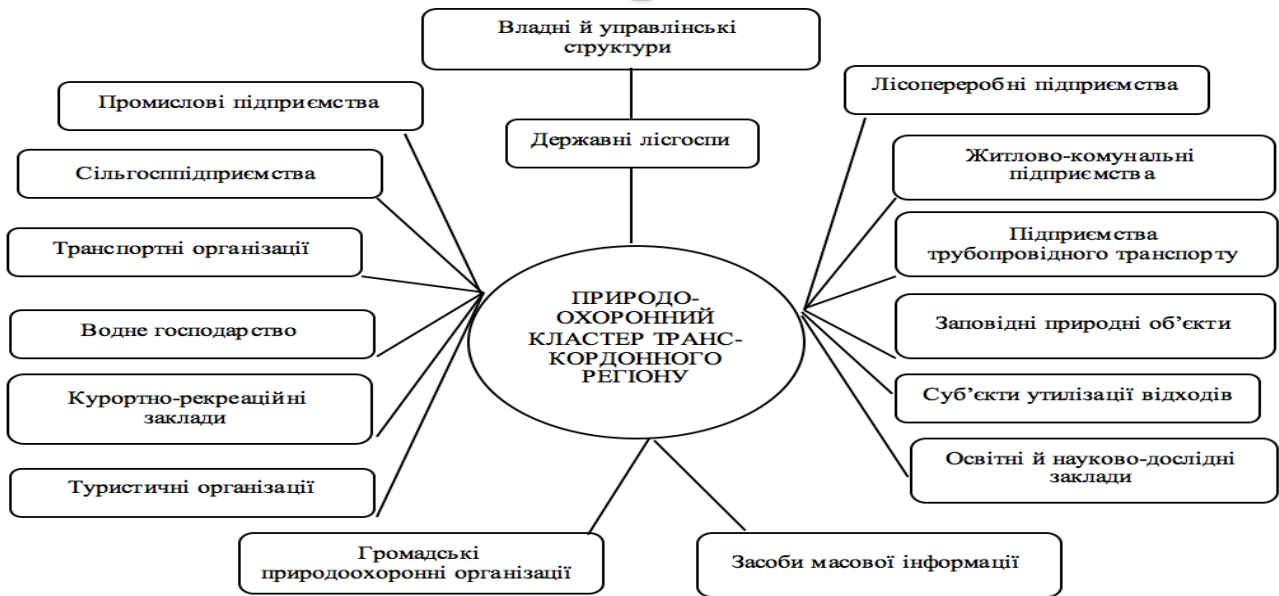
Владні й управлінські структури

Державні лісгоспи

Промислові підприємства

Сільгосппідприємства

Транспортні організації

Водне господарство

Курортно-рекреаційні заклади

Туристичні організації

Громадські природоохоронні організації

ПРИРОДО-ОХОРОННИЙ КЛАСТЕР ТРАНС-КОРДОННОГО РЕГІОНУ

Лісопереробні підприємства

Житлово-комунальні підприємства

Підприємства трубопровідного транспорту

Заповідні природні об'єкти

Суб'єкти утилізації відходів

Освітні й науково-дослідні заклади

Засоби масової інформації